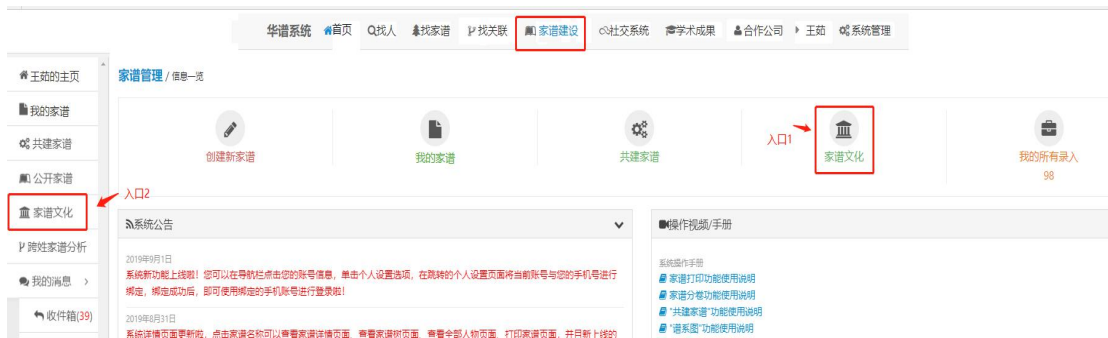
华谱系统 首页 找人 找家谱 找关联 家谱建设 社交系统 学术成果 合作公司 王茹 系统管理

王茹的主页
我的家谱
共建家谱
公开家谱
家谱文化
跨姓家谱分析
我的消息
收件箱(39)

家谱管理 / 信息一览

创建新家谱
我的家谱
共建家谱
入口1
家谱文化
我的所有录入
98

入口2

系统公告

2019年9月1日
系统新功能上线啦！您可以在导航栏点击您的账号信息，单击个人设置选项，在跳转的个人设置页面将当前账号与您的手机号进行绑定，绑定成功后，即可使用绑定的手机账号进行登录啦！

2019年8月31日
系统详情页面更新啦，点击家谱名称可以查看家谱详情页面，查看家谱树页面，查看全部人物页面，打印家谱页面，并且新上线的

操作视频/手册

系统操作手册
家谱打印功能使用说明
家谱分卷功能使用说明
"共建家谱"功能使用说明
"谱系图"功能使用说明